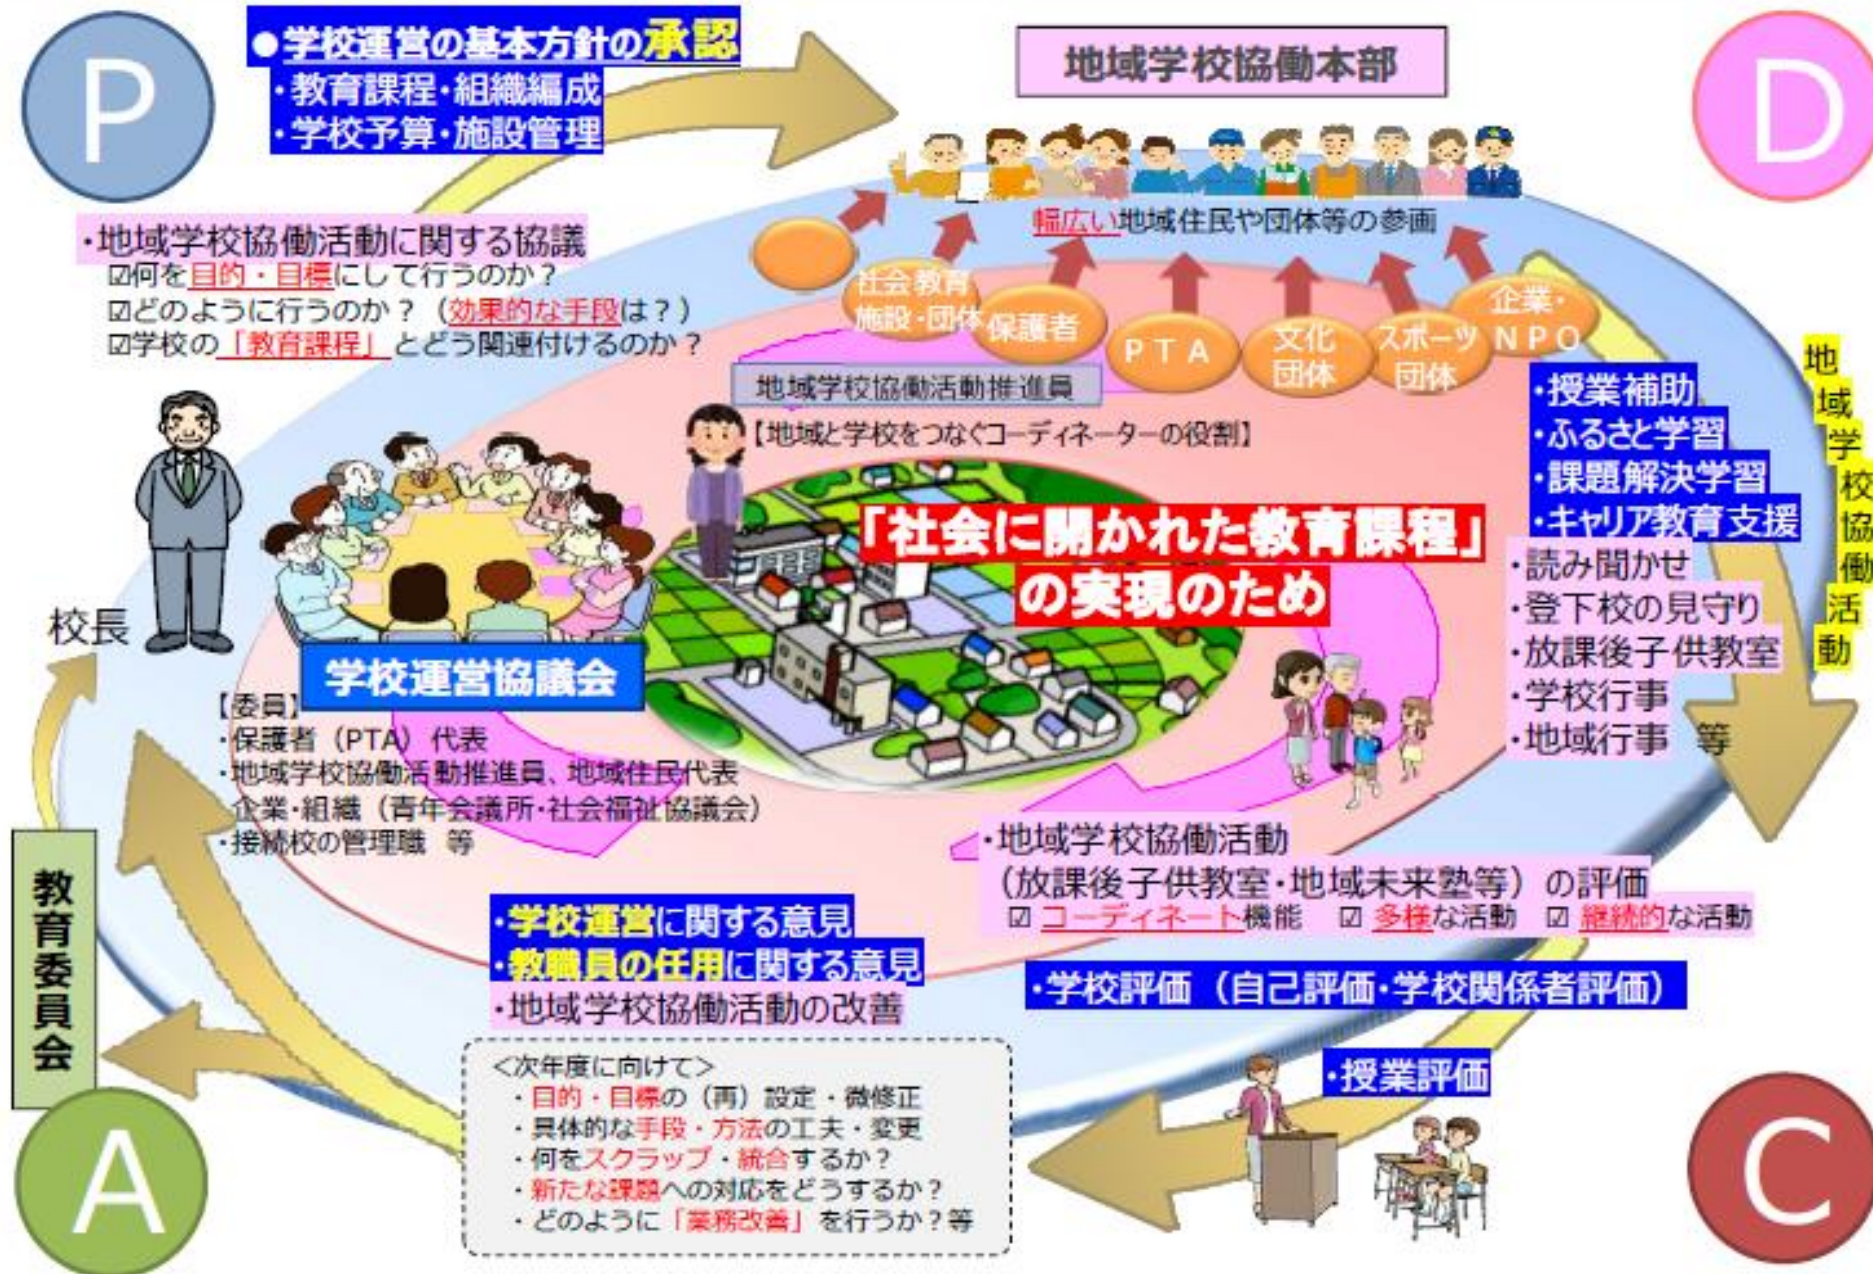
P

●学校運営の基本方針の承認
・教育課程・組織編成
・学校予算・施設管理

地域学校協働本部

D

幅広い地域住民や団体等の参画

・地域学校協働活動に関する協議
☑何を目的・目標にして行うのか？
☑どのように行うのか？（効果的な手段は？）
☑学校の「教育課程」とどう関連付けるのか？

社会教育施設・団体
保護者
PTA
文化団体
スポーツ団体
企業・NPO

地域学校協働活動推進員
【地域と学校をつなぐコーディネーターの役割】

・授業補助
・ふるさと学習
・課題解決学習
・キャリア教育支援
・読み聞かせ
・登下校の見守り
・放課後子供教室
・学校行事
・地域行事 等

地域学校協働活動

「社会に開かれた教育課程」の実現のため

校長

学校運営協議会

【委員】
・保護者（PTA）代表
・地域学校協働活動推進員、地域住民代表
・企業・組織（青年会議所・社会福祉協議会）
・接続校の管理職 等

・地域学校協働活動
（放課後子供教室・地域未来塾等）の評価
☑ コーディネート機能 ☑ 多様な活動 ☑ 継続的な活動

教育委員会

・学校運営に関する意見
・教職員の任用に関する意見
・地域学校協働活動の改善

・学校評価（自己評価・学校関係者評価）

<次年度に向けて>
・目的・目標の（再）設定・微修正
・具体的な手段・方法の工夫・変更
・何をスクラップ・統合するか？
・新たな課題への対応をどうするか？
・どのように「業務改善」を行うか？等

・授業評価

A

C